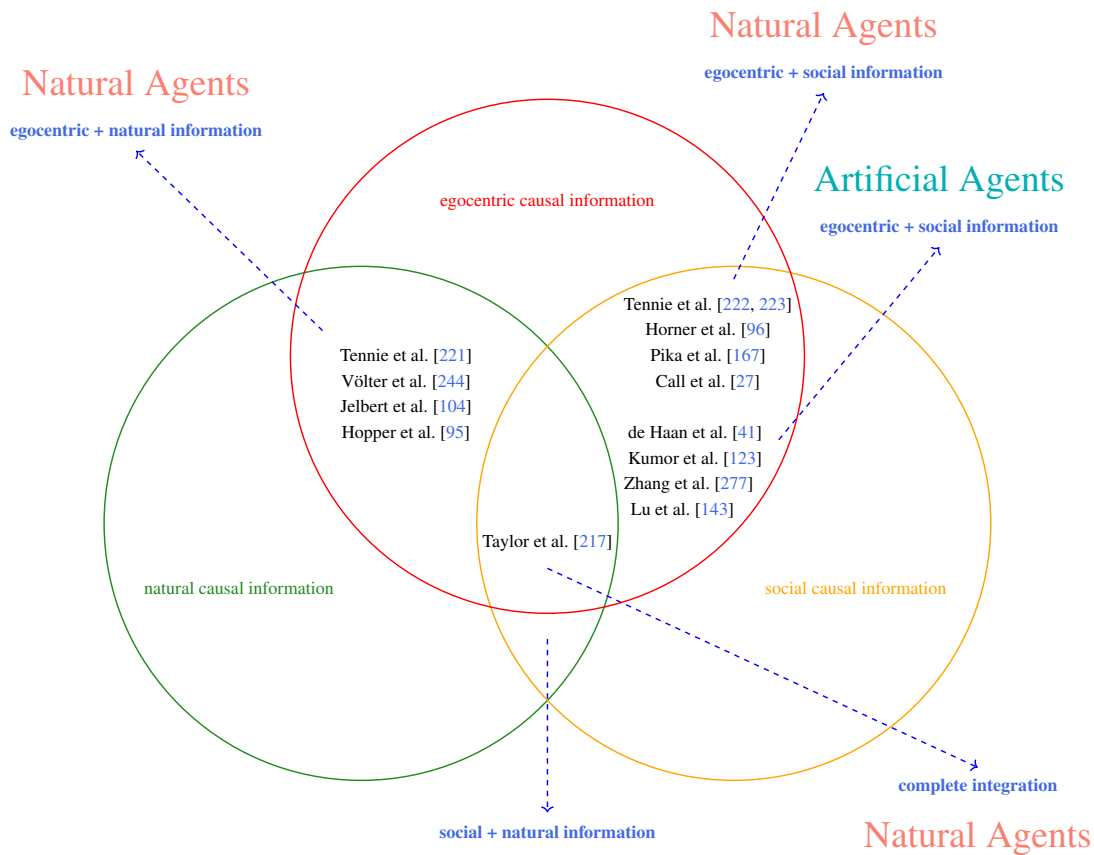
Natural Agents

egocentric + social information

Natural Agents

egocentric + natural information

Artificial Agents

egocentric + social information

egocentric causal information

Tennie et al. [222, 223]
Horner et al. [96]
Pika et al. [167]
Call et al. [27]

Tennie et al. [221]
Völter et al. [244]
Jelbert et al. [104]
Hopper et al. [95]

de Haan et al. [41]
Kumor et al. [123]
Zhang et al. [277]
Lu et al. [143]

Taylor et al. [217]

natural causal information

social causal information

complete integration

social + natural information

Natural Agents